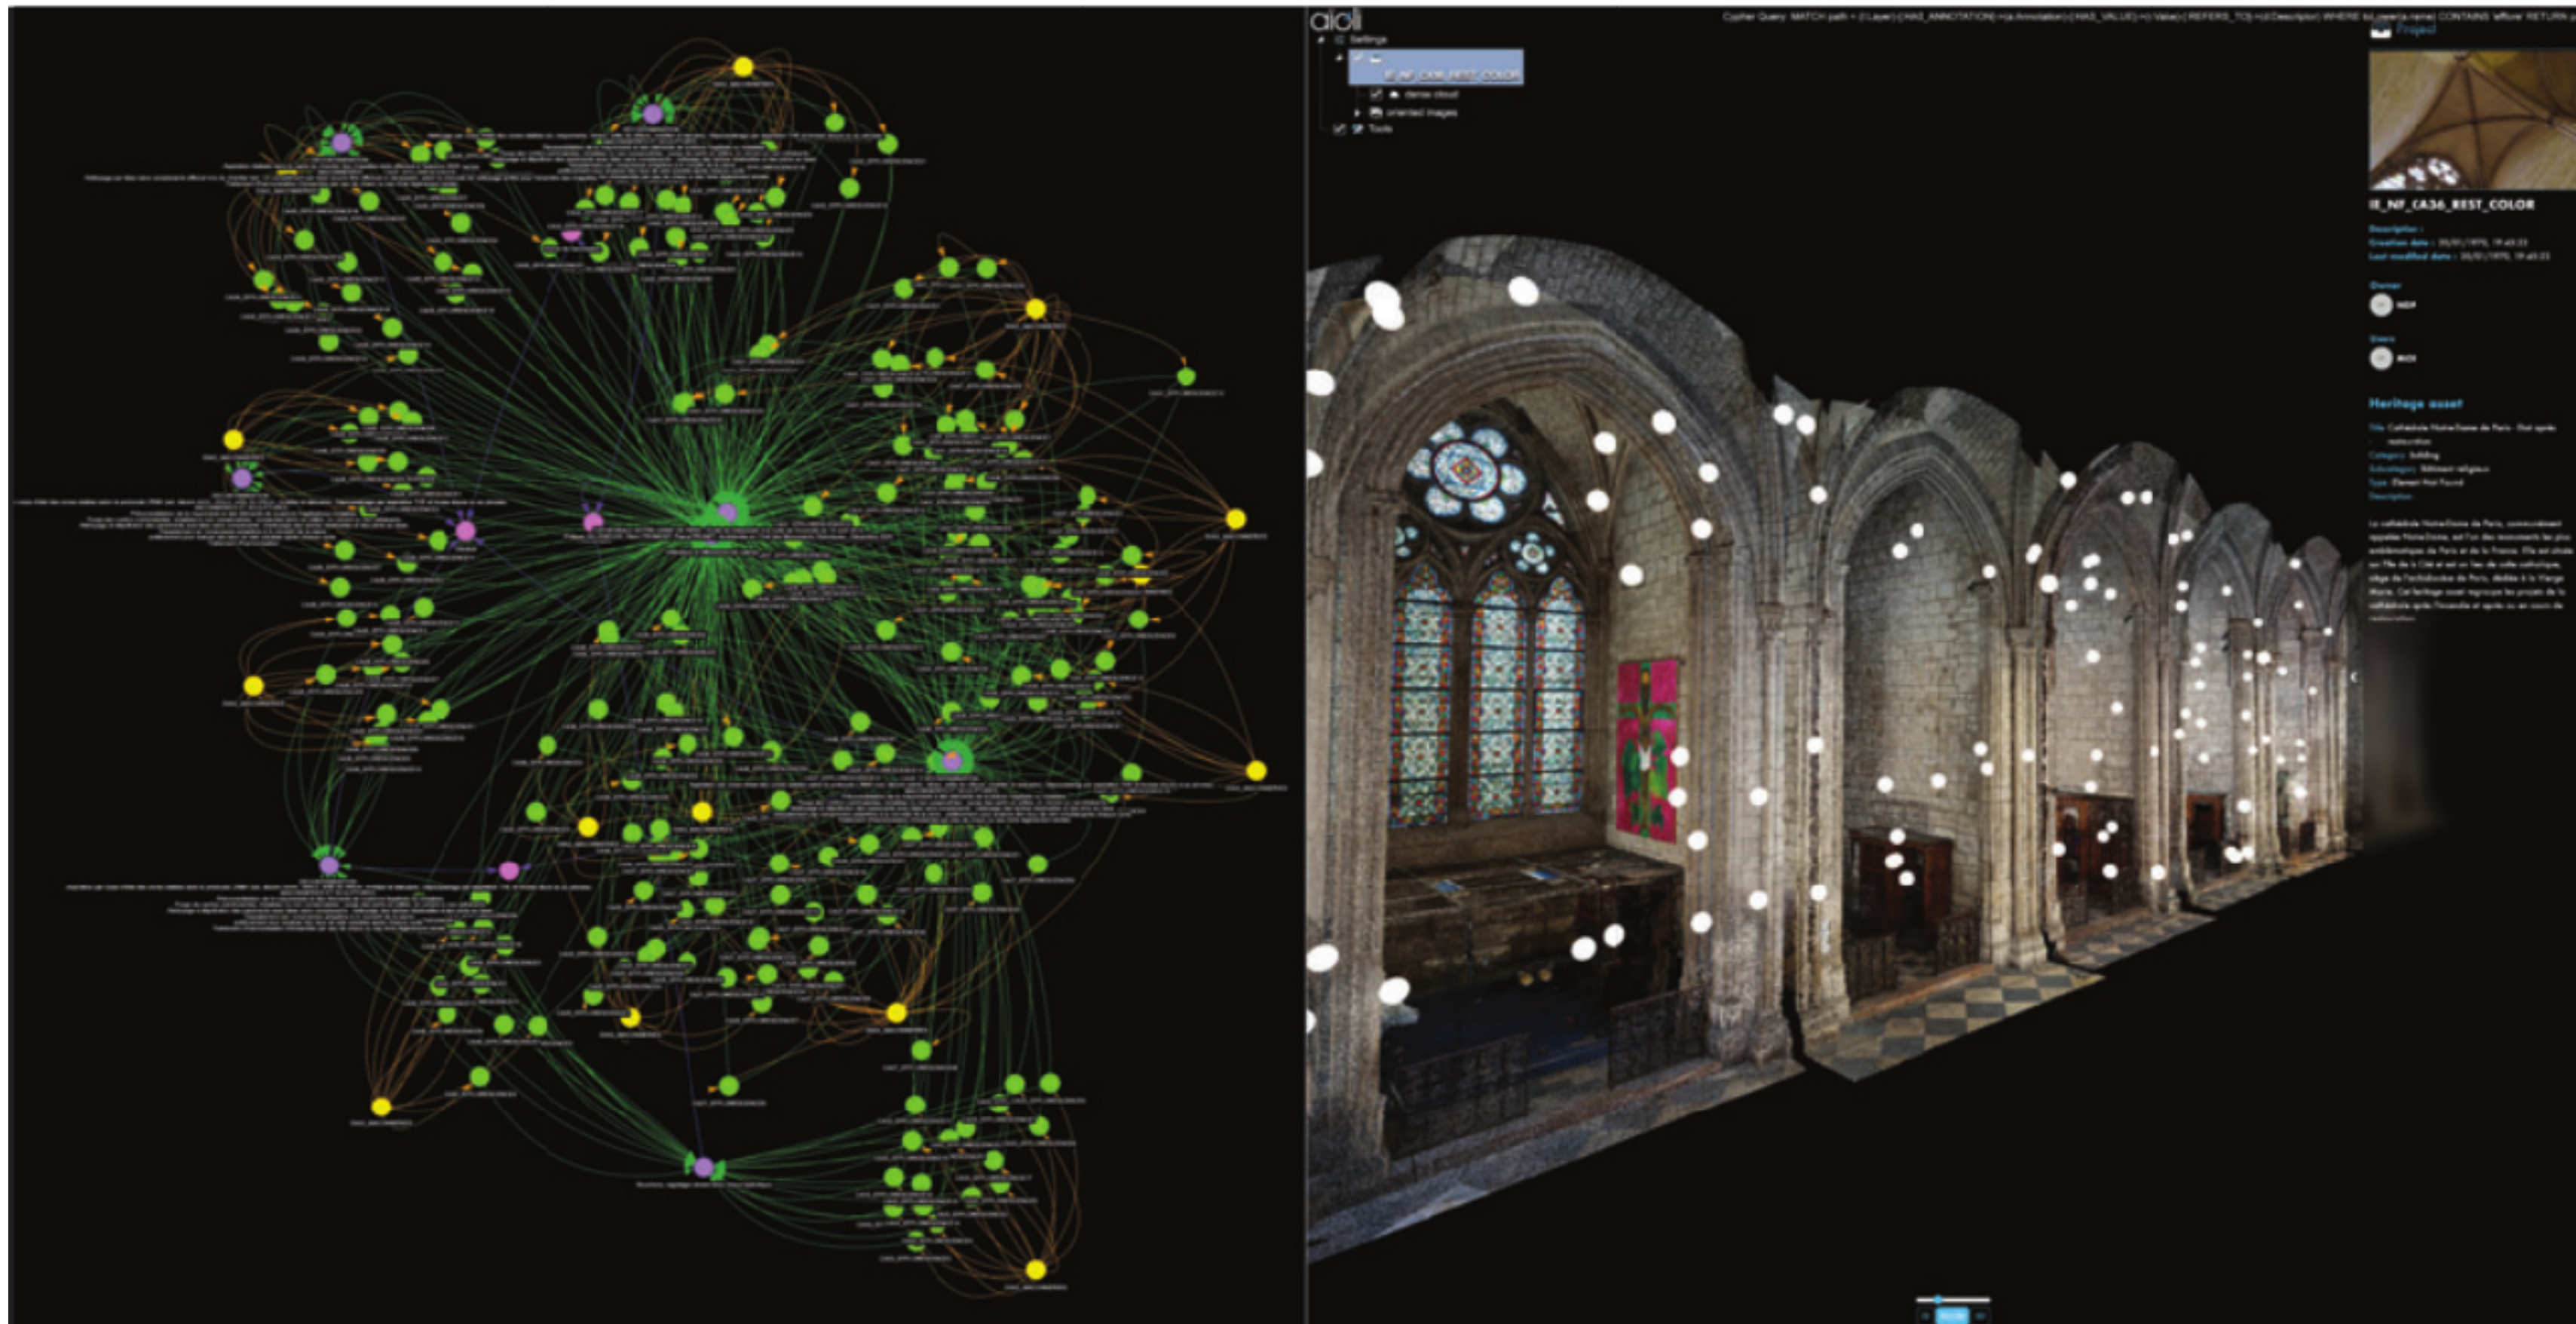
aioli

Cypher Query: MATCH path = (l:Layer)-[:HAS_ANNOTATION]->(a:Annotation)-[:HAS_VALUE]->(v:Value)-[:REFERS_TO]->(d:Descriptor) WHERE toLower(a.name) CONTAINS 'leftover' RETURN

Settings

IE_NF_CA36_REST_COLOR

dense cloud

oriented images

Tools

Project

IE_NF_CA36_REST_COLOR

Description :
Creation date : 30/01/1970, 19:48:33
Last modified date : 30/01/1970, 19:48:33

Owner

Users

Heritage asset

Title: Cathédrale Notre-Dame de Paris - Etat après restauration
Category: Building
Subcategory: Bâtiment religieux
Type: Element Not Found
Description:

La cathédrale Notre-Dame de Paris, communément appelée Notre-Dame, est l'un des monuments les plus emblématiques de Paris et de la France. Elle est située sur l'île de la Cité et est un lieu de culte catholique, siège de l'archidiocèse de Paris, dédiée à la Vierge Marie. Cet heritage asset regroupe les projets de la cathédrale après l'incendie et après ou en cours de restauration.